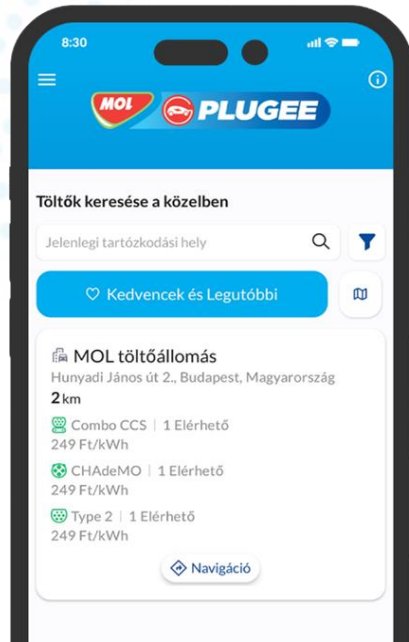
8:30

MOL PLUGEE

Töltők keresése a közelben

Jelenlegi tartózkodási hely

Kedvencek és Legutóbbi

MOL töltőállomás
Hunyadi János út 2., Budapest, Magyarország
2 km

Combo CCS | 1 Elérhető
249 Ft/kWh

CHAdeMO | 1 Elérhető
249 Ft/kWh

Type 2 | 1 Elérhető
249 Ft/kWh

Navigáció